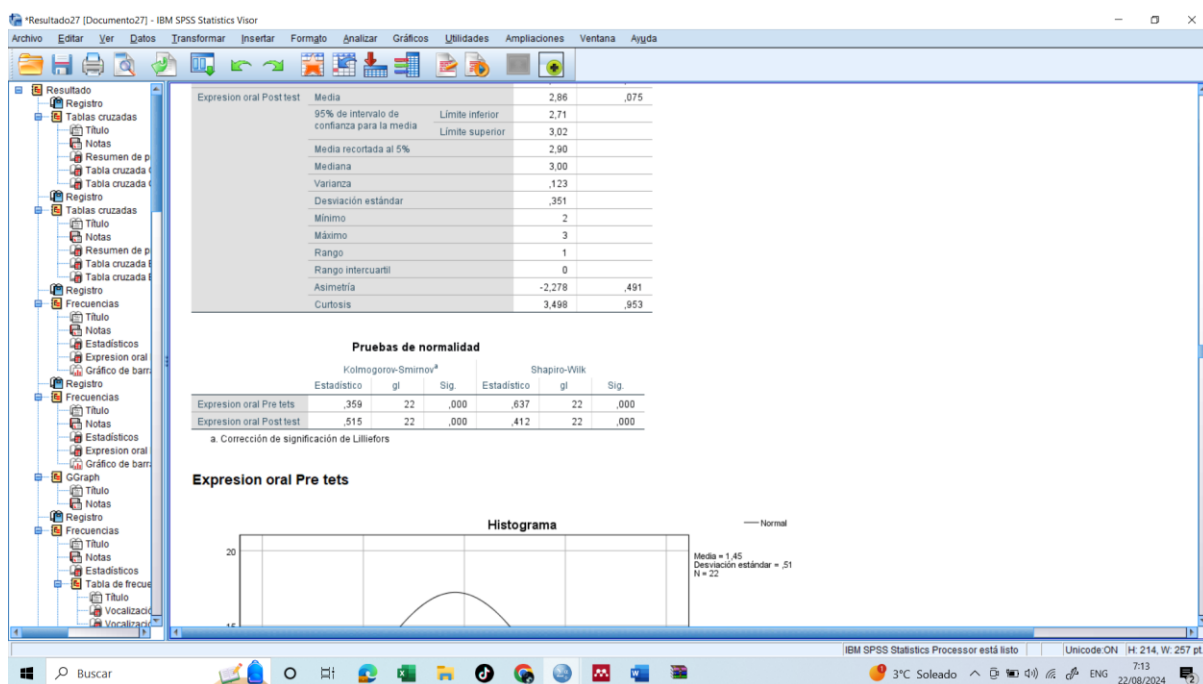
*Resultado27 [Documento27] - IBM SPSS Statistics Visor

Archivo Editar Ver Datos Transformar Insertar Formato Analizar Gráficos Utilidades Ampliaciones Ventana Ayuda

Resultado
Registro
Tablas cruzadas
Título
Notas
Resumen de p
Tabla cruzada
Tabla cruzada
Registro
Tablas cruzadas
Título
Notas
Resumen de p
Tabla cruzada
Tabla cruzada
Registro
Frecuencias
Título
Notas
Estadísticos
Expresion oral
Gráfico de barr
Registro
Frecuencias
Título
Notas
Estadísticos
Expresion oral
Gráfico de barr
GGraph
Título
Notas
Registro
Frecuencias
Título
Notas
Estadísticos
Tabla de frecue
Título
Vocalizació
Vocalizació

| | | | | |
|---|---|---|---|---|
| Expresion oral Post test | Media | | 2,86 | ,075 |
| | 95% de intervalo de confianza para la media | Límite inferior | 2,71 | |
| | | Límite superior | 3,02 | |
| | Media recortada al 5% | | 2,90 | |
| | Mediana | | 3,00 | |
| | Varianza | | ,123 | |
| | Desviación estándar | | ,351 | |
| | Mínimo | | 2 | |
| | Máximo | | 3 | |
| | Rango | | 1 | |
| | Rango intercuartil | | 0 | |
| | Asimetría | | -2,278 | ,491 |
| | Curtosis | | 3,498 | ,953 |

Pruebas de normalidad

| | Kolmogorov-Smirnov$^a$ | | | Shapiro-Wilk | | |
|---|---|---|---|---|---|---|
| | Estadístico | gl | Sig. | Estadístico | gl | Sig. |
| Expresion oral Pre tets | ,359 | 22 | ,000 | ,637 | 22 | ,000 |
| Expresion oral Post test | ,515 | 22 | ,000 | ,412 | 22 | ,000 |

a. Corrección de significación de Lilliefors

Expresion oral Pre tets

Histograma

Normal

Media = 1,45
Desviación estándar = ,51
N = 22

20

15

IBM SPSS Statistics Processor está listo Unicode:ON H: 214, W: 257 pt.

Buscar 3°C Soleado ENG 7:13 22/08/2024